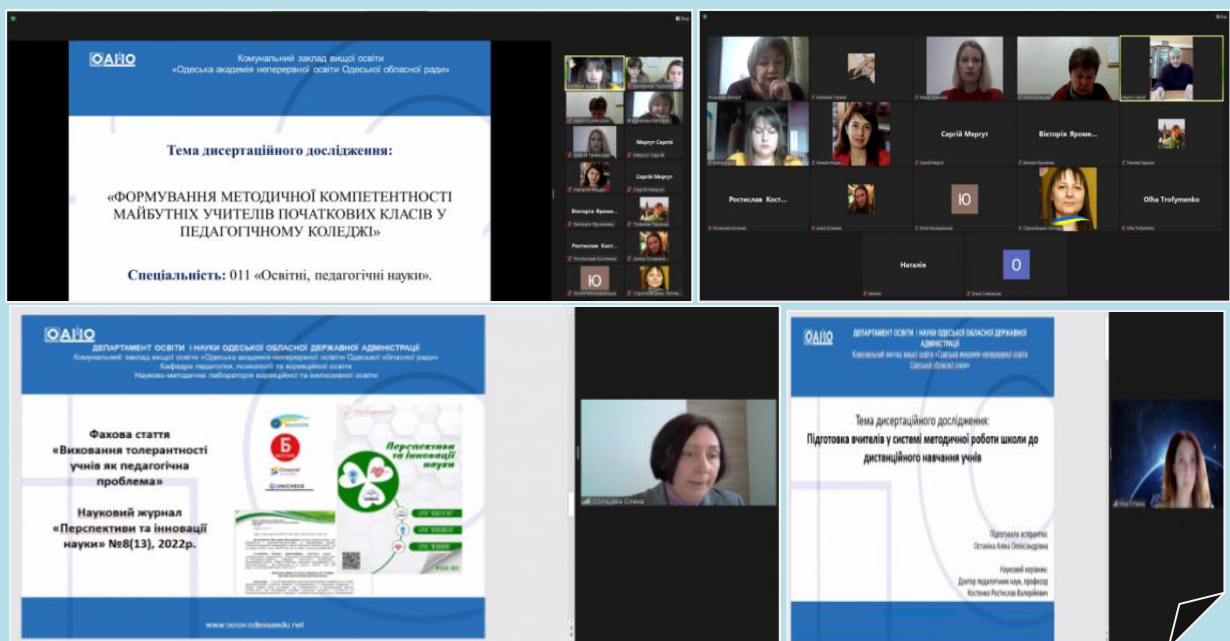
ОАНО

Комунальний заклад вищої освіти «Одеська академія неперервної освіти Одеської обласної ради»

Тема дисертаційного дослідження:

«ФОРМУВАННЯ МЕТОДИЧНОЇ КОМПЕТЕНТНОСТІ МАЙБУТНІХ УЧИТЕЛІВ ПОЧАТКОВИХ КЛАСІВ У ПЕДАГОГІЧНОМУ КОЛЕДЖІ»

Спеціальність: 011 «Освітні, педагогічні науки».

Мергут Сергій
Сергій Мергут
Вікторія Яроме...
Ростислав Кост...
Ю

Сергій Мергут
Вікторія Яроме...
Ростислав Кост...
Ю
Olha Trofymenko
Наталія
О

ОАНО
ДЕПАРТАМЕНТ ОСВІТИ І НАУКИ ОДЕСЬКОЇ ОБЛАСНОЇ ДЕРЖАВНОЇ АДМІНІСТРАЦІЇ
Комунальний заклад вищої освіти «Одеська академія неперервної освіти Одеської обласної ради»
Кафедра педагогіки, психології та корекційної освіти
Науково-методична лабораторія корекційної та інклюзивної освіти

Фахова стаття
«Виховання толерантності учнів як педагогічна проблема»

Науковий журнал
«Перспективи та інновації науки» №8(13), 2022р.

Перспективи та інновації науки
UNICHECK

www.ooiov.odessaedu.net

Солицька Олена

ОАНО
ДЕПАРТАМЕНТ ОСВІТИ І НАУКИ ОДЕСЬКОЇ ОБЛАСНОЇ ДЕРЖАВНОЇ АДМІНІСТРАЦІЇ
Комунальний заклад вищої освіти «Одеська академія неперервної освіти Одеської обласної ради»

Тема дисертаційного дослідження:
Підготовка вчителів у системі методичної роботи школи до дистанційного навчання учнів

Підготувала аспірантка:
Остапчук Аліна Олександрівна

Науковий керівник:
Доктор педагогічних наук, професор
Костенко Ростислав Валерійович